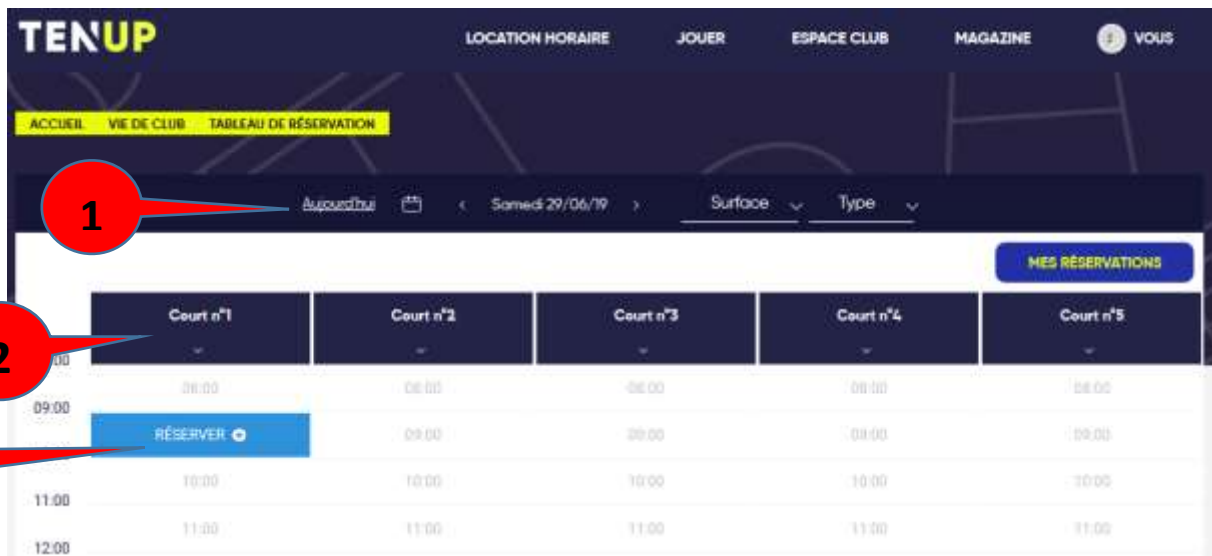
TENUP

LOCATION HORAIRE JOUER ESPACE CLUB MAGAZINE VOUS

ACCUEIL VIE DE CLUB TABLEAU DE RÉSERVATION

1

Aujourd'hui Samedi 29/06/19 Surface Type

MES RÉSERVATIONS

2

| | Court n°1 | Court n°2 | Court n°3 | Court n°4 | Court n°5 |
|---|---|---|---|---|---|
| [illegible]:00 | 08:00 | 08:00 | 08:00 | 08:00 | 08:00 |
| 09:00 | RÉSERVER | 09:00 | 09:00 | 09:00 | 09:00 |
| | 10:00 | 10:00 | 10:00 | 10:00 | 10:00 |
| 11:00 | 11:00 | 11:00 | 11:00 | 11:00 | 11:00 |
| 12:00 | | | | | |